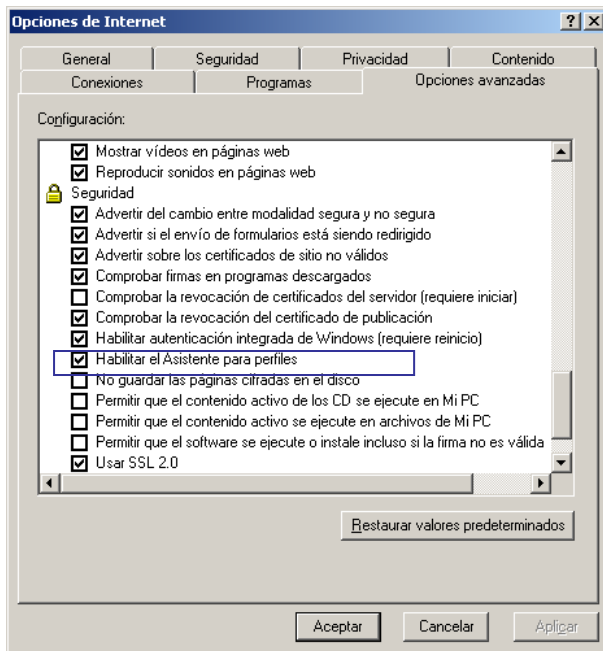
Opciones de Internet

? X

General | Seguridad | Privacidad | Contenido
Conexiones | Programas | Opciones avanzadas

Configuración:

Mostrar vídeos en páginas web
Reproducir sonidos en páginas web
Seguridad
Advertir del cambio entre modalidad segura y no segura
Advertir si el envío de formularios está siendo redirigido
Advertir sobre los certificados de sitio no válidos
Comprobar firmas en programas descargados
Comprobar la revocación de certificados del servidor (requiere iniciar)
Comprobar la revocación del certificado de publicación
Habilitar autenticación integrada de Windows (requiere reinicio)
Habilitar el Asistente para perfiles
No guardar las páginas cifradas en el disco
Permitir que el contenido activo de los CD se ejecute en Mi PC
Permitir que el contenido activo se ejecute en archivos de Mi PC
Permitir que el software se ejecute o instale incluso si la firma no es válida
Usar SSL 2.0

Restaurar valores predeterminados

Aceptar | Cancelar | Aplicar